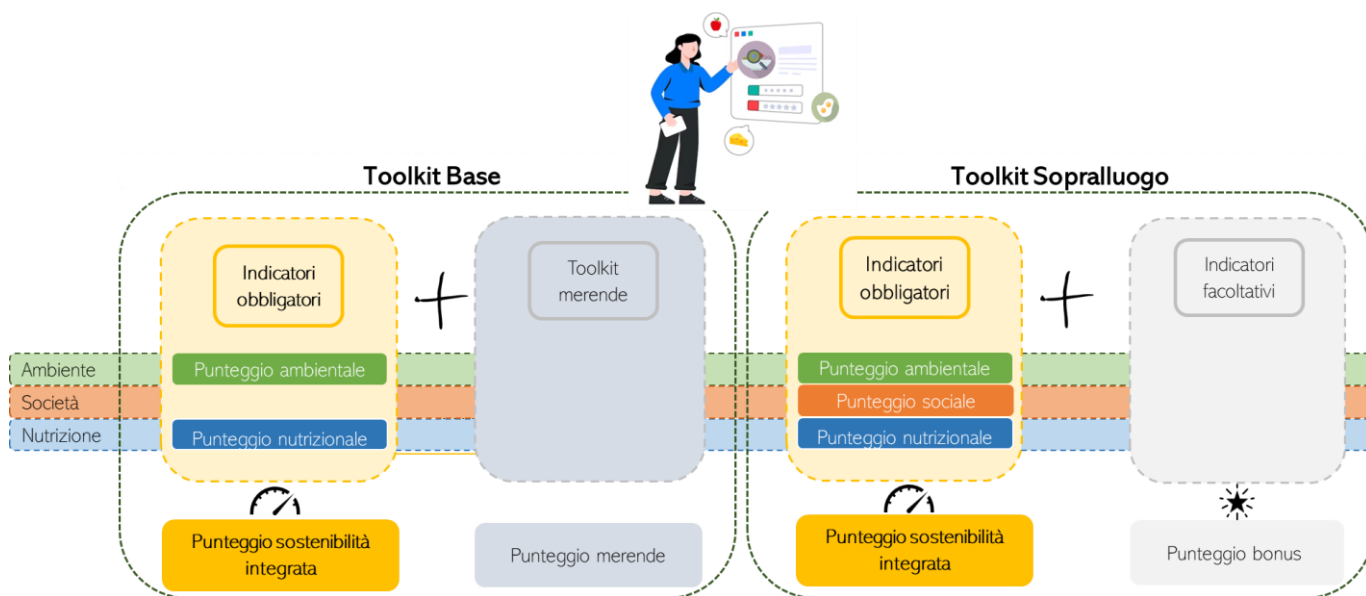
Toolkit Base

Toolkit Sopralluogo

Indicatori obbligatori

Toolkit merende

Indicatori obbligatori

Indicatori facoltativi

Ambiente

Società

Nutrizione

Punteggio ambientale

Punteggio nutrizionale

Punteggio ambientale

Punteggio sociale

Punteggio nutrizionale

Punteggio sostenibilità integrata

Punteggio merende

Punteggio sostenibilità integrata

Punteggio bonus